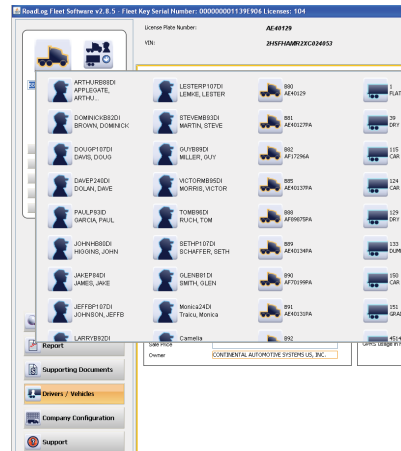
RoadLog Fleet Software v2.8.5 - Fleet Key Serial Number: 000000001139E906 Licenses: 104

License Plate Number: AE40129

VIN: 2HSFHAMR2XC024053

ARTHURB88DI
APPLEGATE, ARTHU...

LESTERP107DI
LEMKE, LESTER

B80
AE40129

DOMINICKB82DI
BROWN, DOMINICK

STEVEMB93DI
MARTIN, STEVE

B81
AE40127PA

39
DRY

DOUGP107DI
DAVIS, DOUG

GUYB89DI
MILLER, GUY

B82
AF17296A

115
CAR

DAVEP248DI
DOLAN, DAVE

VICTORMB95DI
MORRIS, VICTOR

B85
AE40137PA

124
CAR

PAULP93DI
GARCIA, PAUL

TOMB98DI
RUCH, TOM

B88
AF09875PA

129
DRY

JOHNHB80DI
HIGGINS, JOHN

SETHP107DI
SCHAFFER, SETH

B89
AE40134PA

133
DUM

JAKEP248DI
JAMES, JAKE

GLENB81DI
SMITH, GLEN

B90
AF70199PA

150
CAR

JEFFBP107DI
JOHNSON, JEFFB

Monica24DI
Traicu, Monica

B91
AE40133PA

151
GRA

LARRYB92DI

Camelia

B92

Report

Supporting Documents

Drivers / Vehicles

Company Configuration

Support

Sale Price

Owner CONTINENTAL AUTOMOTIVE SYSTEMS US, INC.